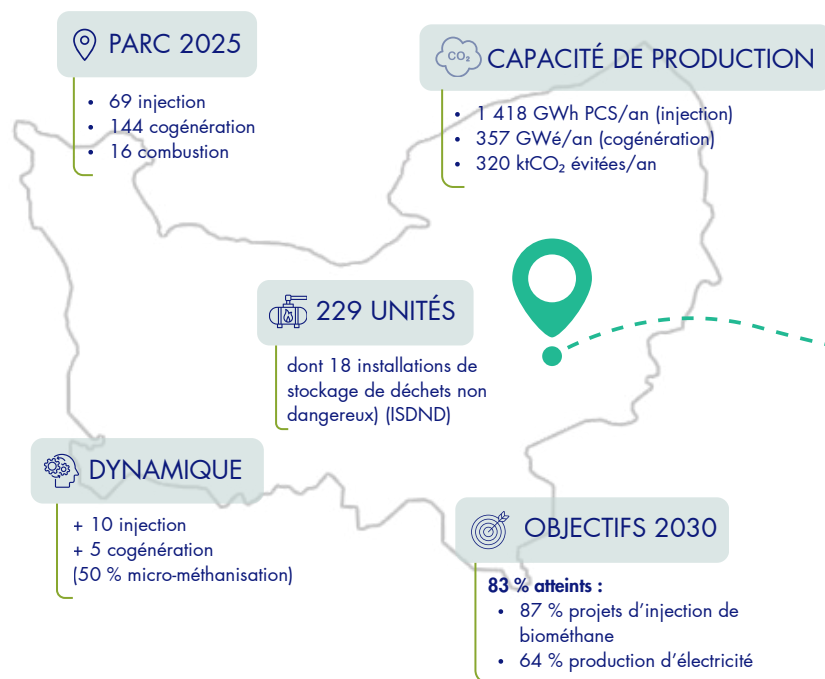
PARC 2025

- 69 injection
- 144 cogénération
- 16 combustion

$CO_2$ CAPACITÉ DE PRODUCTION

- 1 418 GWh PCS/an (injection)
- 357 GWé/an (cogénération)
- 320 kt$CO_2$ évitées/an

229 UNITÉS

dont 18 installations de stockage de déchets non dangereux) (ISDND)

DYNAMIQUE

+ 10 injection
+ 5 cogénération
(50 % micro-méthanisation)

OBJECTIFS 2030

**83 % atteints :**

- 87 % projets d'injection de biométhane
- 64 % production d'électricité